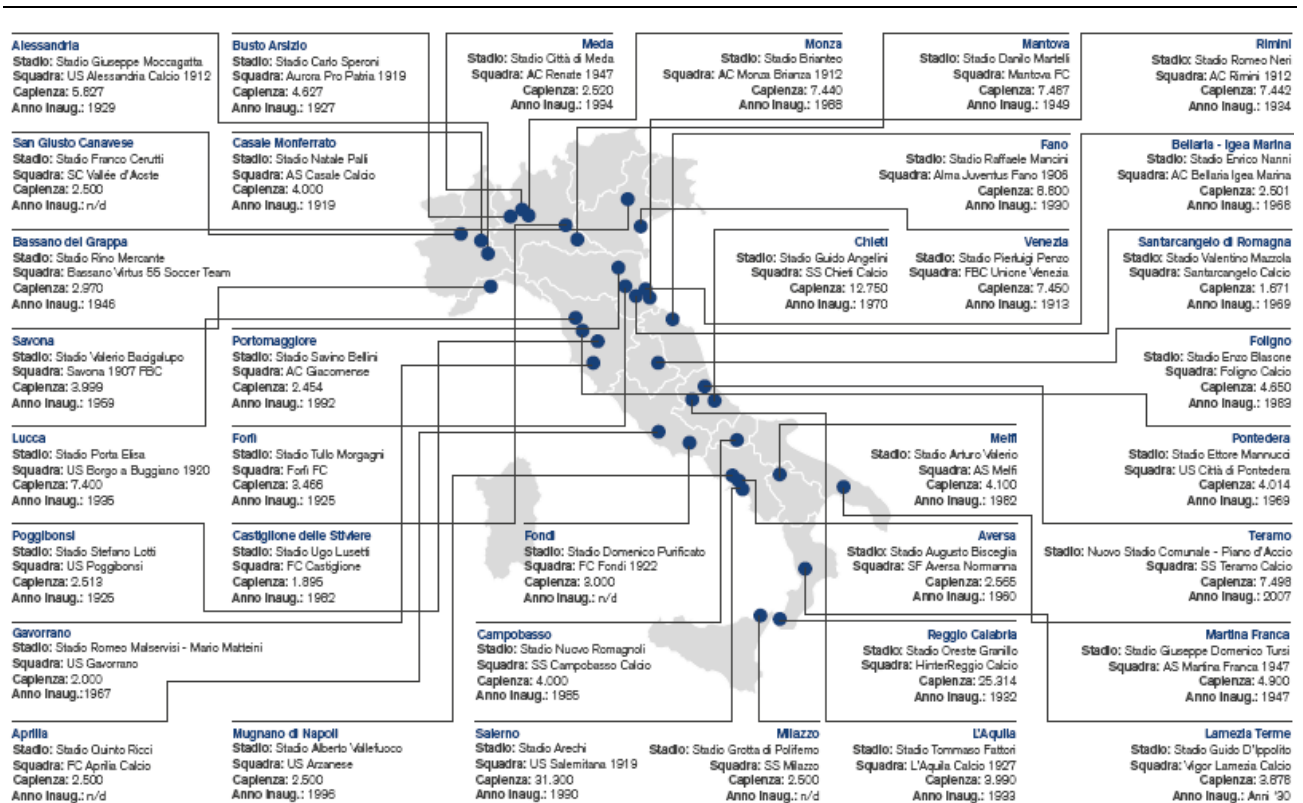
Alessandria
Stadio: Stadio Giuseppe Moccagatta
Squadra: US Alessandria Calcio 1912
Capienza: 5.627
Anno inaug.: 1929

Busto Arsizio
Stadio: Stadio Carlo Speroni
Squadra: Aurora Pro Patria 1919
Capienza: 4.627
Anno inaug.: 1927

Meda
Stadio: Stadio Città di Meda
Squadra: AC Renate 1947
Capienza: 2.520
Anno inaug.: 1994

Monza
Stadio: Stadio Brianteo
Squadra: AC Monza Brianza 1912
Capienza: 7.440
Anno inaug.: 1988

Mantova
Stadio: Stadio Danilo Martelli
Squadra: Mantova FC
Capienza: 7.487
Anno inaug.: 1949

Rimini
Stadio: Stadio Romeo Neri
Squadra: AC Rimini 1912
Capienza: 7.442
Anno inaug.: 1934

San Giusto Canavese
Stadio: Stadio Franco Cerutti
Squadra: SC Vallée d'Aoste
Capienza: 2.500
Anno inaug.: n/d

Casale Monferrato
Stadio: Stadio Natale Palli
Squadra: AS Casale Calcio
Capienza: 4.000
Anno inaug.: 1919

Fano
Stadio: Stadio Raffaele Mancini
Squadra: Alma Juventus Fano 1906
Capienza: 8.800
Anno inaug.: 1990

Bellaria - Igea Marina
Stadio: Stadio Enrico Nanni
Squadra: AC Bellaria Igea Marina
Capienza: 2.501
Anno inaug.: 1968

Bassano del Grappa
Stadio: Stadio Rino Mercante
Squadra: Bassano Virtus 55 Soccer Team
Capienza: 2.970
Anno inaug.: 1946

Chieti
Stadio: Stadio Guido Angelini
Squadra: SS Chieti Calcio
Capienza: 12.750
Anno inaug.: 1970

Venezia
Stadio: Stadio Pierluigi Penzo
Squadra: FBC Unione Venezia
Capienza: 7.450
Anno inaug.: 1913

Santarcangelo di Romagna
Stadio: Stadio Valentino Mazzola
Squadra: Santarcangelo Calcio
Capienza: 1.671
Anno inaug.: 1969

Savona
Stadio: Stadio Valerio Bacigalupo
Squadra: Savona 1907 FBC
Capienza: 3.999
Anno inaug.: 1959

Portomaggiore
Stadio: Stadio Savino Bellini
Squadra: AC Giacomense
Capienza: 2.454
Anno inaug.: 1992

Foligno
Stadio: Stadio Enzo Blasone
Squadra: Foligno Calcio
Capienza: 4.650
Anno inaug.: 1983

Lucca
Stadio: Stadio Porta Elisa
Squadra: US Borgo a Buggiano 1920
Capienza: 7.400
Anno inaug.: 1935

Forlì
Stadio: Stadio Tullo Morgagni
Squadra: Forlì FC
Capienza: 3.466
Anno inaug.: 1925

Melfi
Stadio: Stadio Arturo Valerio
Squadra: AS Melfi
Capienza: 4.100
Anno inaug.: 1982

Pontedera
Stadio: Stadio Ettore Mannucci
Squadra: US Città di Pontedera
Capienza: 4.014
Anno inaug.: 1969

Poggibonsi
Stadio: Stadio Stefano Lotti
Squadra: US Poggibonsi
Capienza: 2.513
Anno inaug.: 1925

Castiglione delle Stiviere
Stadio: Stadio Ugo Lusetti
Squadra: FC Castiglione
Capienza: 1.895
Anno inaug.: 1982

Fondi
Stadio: Stadio Domenico Purificato
Squadra: FC Fondi 1922
Capienza: 3.000
Anno inaug.: n/d

Aversa
Stadio: Stadio Augusto Bisceglia
Squadra: SF Aversa Normanna
Capienza: 2.565
Anno inaug.: 1960

Teramo
Stadio: Nuovo Stadio Comunale - Piano d'Accio
Squadra: SS Teramo Calcio
Capienza: 7.498
Anno inaug.: 2007

Gavorrano
Stadio: Stadio Romeo Malservisi - Mario Matteini
Squadra: US Gavorrano
Capienza: 2.000
Anno inaug.:1967

Campobasso
Stadio: Stadio Nuovo Romagnoli
Squadra: SS Campobasso Calcio
Capienza: 4.000
Anno inaug.: 1985

Reggio Calabria
Stadio: Stadio Oreste Granillo
Squadra: HinterReggio Calcio
Capienza: 25.314
Anno inaug.: 1932

Martina Franca
Stadio: Stadio Giuseppe Domenico Tursi
Squadra: AS Martina Franca 1947
Capienza: 4.900
Anno inaug.: 1947

Aprilia
Stadio: Stadio Quinto Ricci
Squadra: FC Aprilia Calcio
Capienza: 2.500
Anno inaug.: n/d

Mugnano di Napoli
Stadio: Stadio Alberto Vallefuoco
Squadra: US Arzanese
Capienza: 2.500
Anno inaug.: 1996

Salerno
Stadio: Stadio Arechi
Squadra: US Salernitana 1919
Capienza: 31.300
Anno inaug.: 1990

Milazzo
Stadio: Stadio Grotta di Polifemo
Squadra: SS Milazzo
Capienza: 2.500
Anno inaug.: n/d

L'Aquila
Stadio: Stadio Tommaso Fattori
Squadra: L'Aquila Calcio 1927
Capienza: 3.990
Anno inaug.: 1933

Lamezia Terme
Stadio: Stadio Guido D'Ippolito
Squadra: Vigor Lamezia Calcio
Capienza: 3.878
Anno inaug.: Anni '30